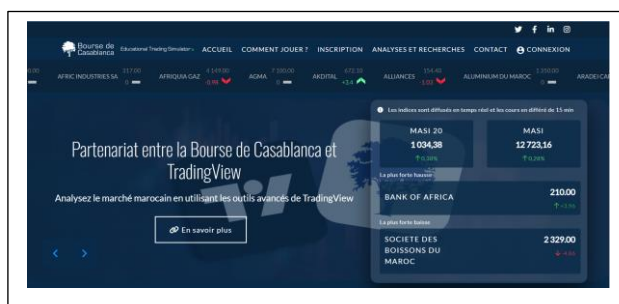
Bourse de Casablanca Educational Trading Simulator ACCUEIL COMMENT JOUER ? INSCRIPTION ANALYSES ET RECHERCHES CONTACT CONNEXION

AFRIC INDUSTRIES SA 317.00 AFRIQUIA GAZ 4 149.00 -0.98 AGMA 7 100.00 AKDITAL 672.10 +3.4 ALLIANCES 154.40 -1.03 ALUMINIUM DU MAROC 1 558.00 ARADEI CA

Les indices sont diffusés en temps réel et les cours en différé de 15 min

MASI 20
1 034,38
↑0,38%

MASI
12 723,16
↑0,28%

Partenariat entre la Bourse de Casablanca et TradingView

Analysez le marché marocain en utilisant les outils avancés de TradingView

En savoir plus

La plus forte hausse
BANK OF AFRICA 210.00 ↑+3.9%

La plus forte baisse
SOCIETE DES BOISSONS DU MAROC 2 329.00 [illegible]